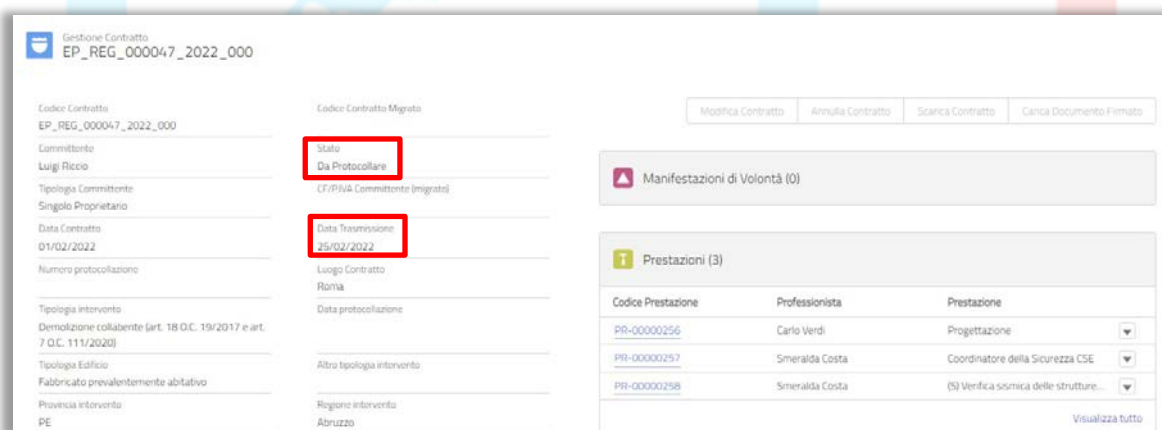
Gestione Contratto
EP_REG_000047_2022_000

Codice Contratto
EP_REG_000047_2022_000

Codice Contratto Migrato

Modifica Contratto | Annulla Contratto | Scarica Contratto | Carica Documento Firmato

Committente
Luigi Riccio

Stato
Da Protocollare

Manifestazioni di Volontà (0)

Tipologia Committente
Singolo Proprietario

CF/PIVA Committente (migrato)

Data Contratto
01/02/2022

Data Trasmissione
25/02/2022

Numero protocollazione

Luogo Contratto
Roma

Prestazioni (3)

| Codice Prestazione | Professionista | Prestazione |
|---|---|---|
| PR-00000256 | Carlo Verdi | Progettazione |
| PR-00000257 | Smeralda Costa | Coordinatore della Sicurezza CSE |
| PR-00000258 | Smeralda Costa | (5) Verifica sismica delle strutture... |

Visualizza tutto

Tipologia intervento
Demolizione collabente (art. 18 O.C. 19/2017 e art. 7 O.C. 111/2020)

Data protocollazione

Tipologia Edificio
Fabbricato prevalentemente abitativo

Altro tipologia intervento

Provincia intervento
PE

Regione intervento
Abruzzo